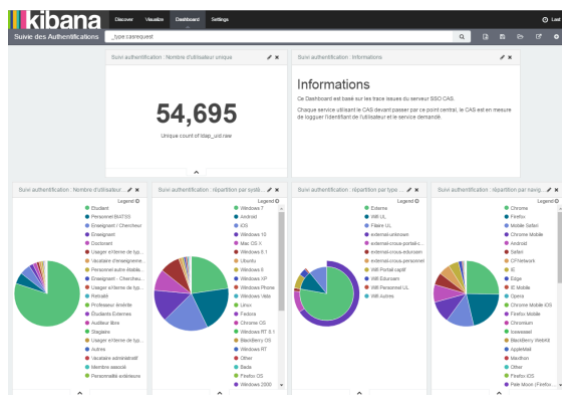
kibana Discover Visualize Dashboard Settings Last

Suivi des Authentifications _type:casrequest

Suivi authentification : Nombre d'utilisateur unique

54,695

Unique count of ldap_uid.raw

Suivi authentification : Informations

Informations

Ce Dashboard est basé sur les trace issues du serveur SSO CAS.

Chaque service utilisant le CAS devant passer par ce point central, le CAS est en mesure de logguer l'identifiant de l'utilisateur et le service demandé.

Suivi authentification : Nombre d'utilisateur...

Legend

Etudiant
Personnel BIATSS
Enseignant / Chercheur
Enseignant
Doctorant
Usager n'ifême de typ...
Vacataire d'enseigneme...
Personnel autre établis...
Enseignant - Chercheur...
Usager n'ifême de typ...
Retraité
Professeur émérite
Étudiants Externes
Auditeur libre
Stagiaire
Usager n'ifême de typ...
Autres
Vacataire administratif
Membre associé
Personnalité extérieure

Suivi authentification : répartition par systè...

Legend

Windows 7
Android
iOS
Windows 10
Mac OS X
Windows 8.1
Ubuntu
Windows 8
Windows XP
Windows Phone
Windows Vista
Linux
Fedora
Chrome OS
Windows RT 8.1
BlackBerry OS
Windows RT
Other
Bada
Firefox OS
Windows 2000

Suivi authentification : répartition par type ...

Legend

Externe
Wifi UL
Filaire UL
external-unknown
external-cross-portails
external-cross-eduroam
external-cross-personnel
Wifi Portail captif
Wifi Eduroam
Wifi Personnel UL
Wifi Autres

Suivi authentification : répartition par navig...

Legend

Chrome
Firefox
Mobile Safari
Chrome Mobile
Android
Safari
CFNetwork
IE
Edge
IE Mobile
Opera
Chrome Mobile iOS
Firefox Mobile
Chromium
Iceweasel
Blackberry WebKit
AppleMail
Maxthon
Other
Firefox iOS
Pale Moon (Firefox...